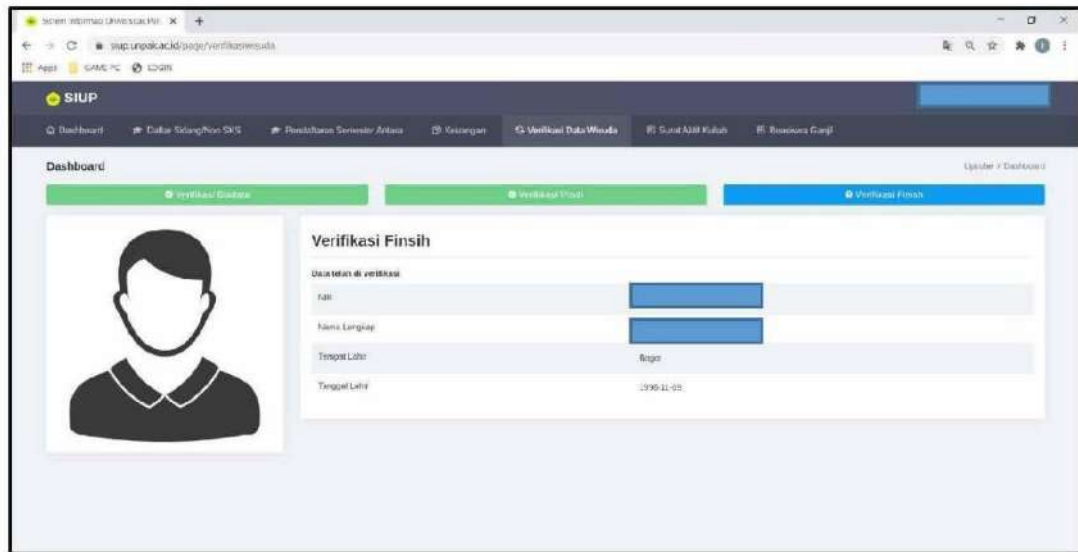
Sistem Informasi Universitas Pak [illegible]
siup.unpak.ac.id/page/verifikasiwisuda
Apps GAME PC LOGIN

SIUP

Dashboard | Daftar Sidang/Non SKS | Pendaftaran Semester Antara | Keuangan | Verifikasi Data Wisuda | Surat Aktif Kuliah | Beasiswa Ganjil

Dashboard
Update / Dashboard

Verifikasi Biodata | Verifikasi Prodi | Verifikasi Finsih

Verifikasi Finsih

Data telah di verifikasi

| NIM | |
|---|---|
| Nama Lengkap | |
| Tempat Lahir | Bogor |
| Tanggal Lahir | 1998-11-09 |